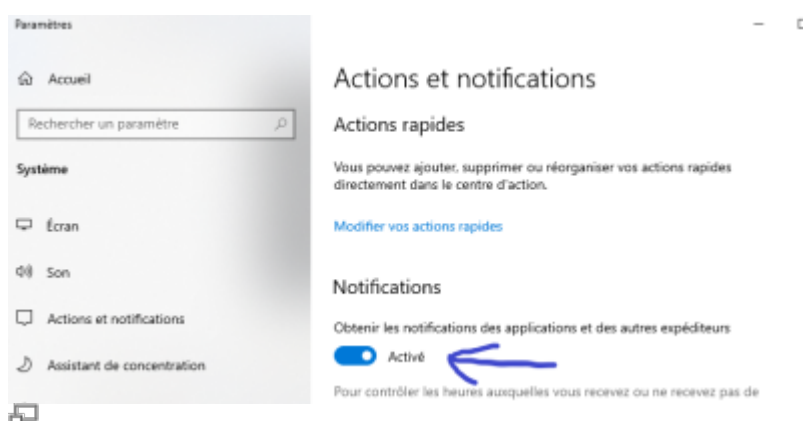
Paramètres

Accueil

Rechercher un paramètre

Système

Écran

Son

Actions et notifications

Assistant de concentration

Actions et notifications

Actions rapides

Vous pouvez ajouter, supprimer ou réorganiser vos actions rapides directement dans le centre d'action.

Modifier vos actions rapides

Notifications

Obtenir les notifications des applications et des autres expéditeurs

Activé

Pour contrôler les heures auxquelles vous recevez ou ne recevez pas de